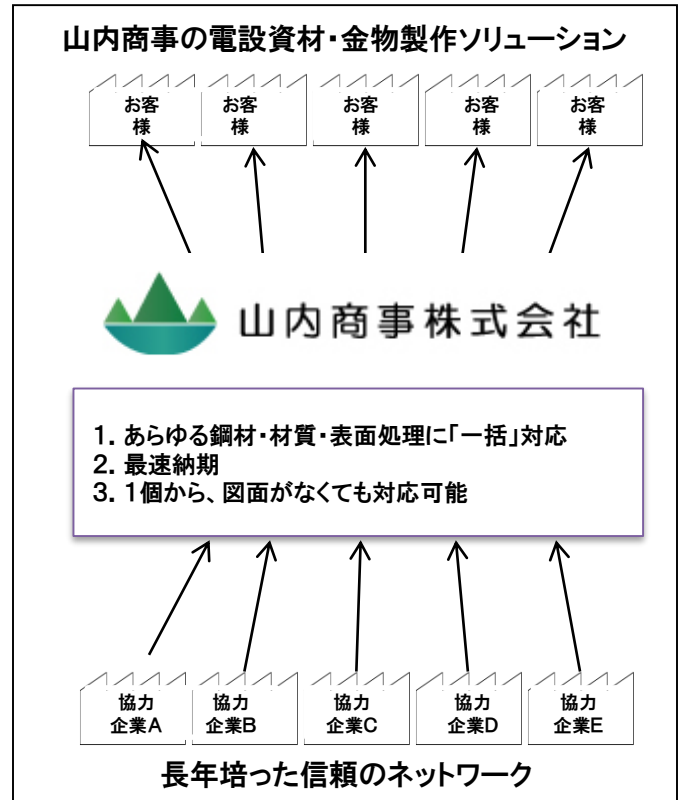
山内商事の電設資材・金物製作ソリューション

お客様

お客様

お客様

お客様

お客様

山内商事株式会社

1. あらゆる鋼材・材質・表面処理に「一括」対応
2. 最速納期
3. 1個から、図面がなくても対応可能

協力企業A

協力企業B

協力企業C

協力企業D

協力企業E

長年培った信頼のネットワーク